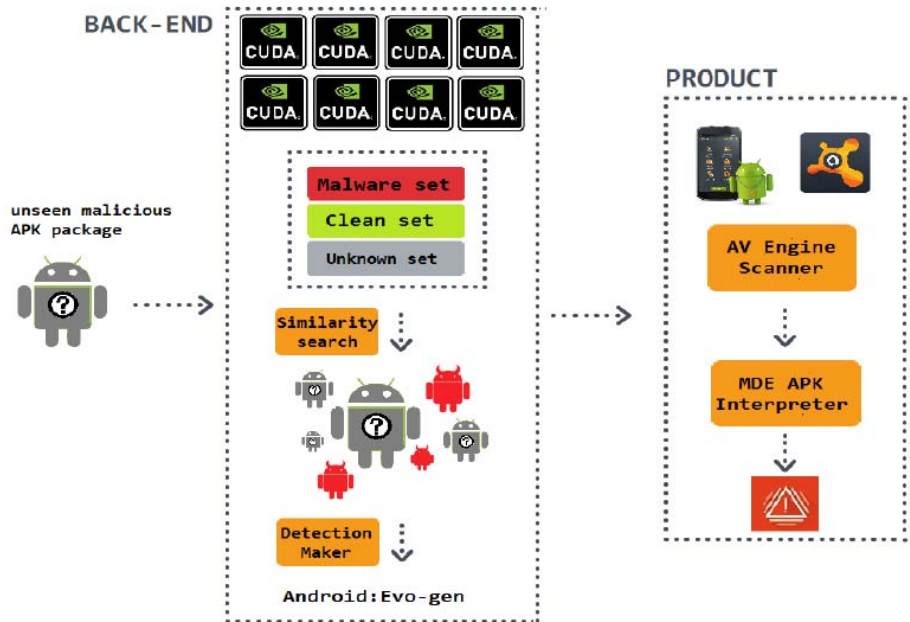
BACK-END

CUDA CUDA CUDA CUDA
CUDA CUDA CUDA CUDA

Malware set
Clean set
Unknown set

unseen malicious APK package

Similarity search

Detection Maker

Android:Evo-gen

PRODUCT

AV Engine Scanner

MDE APK Interpreter